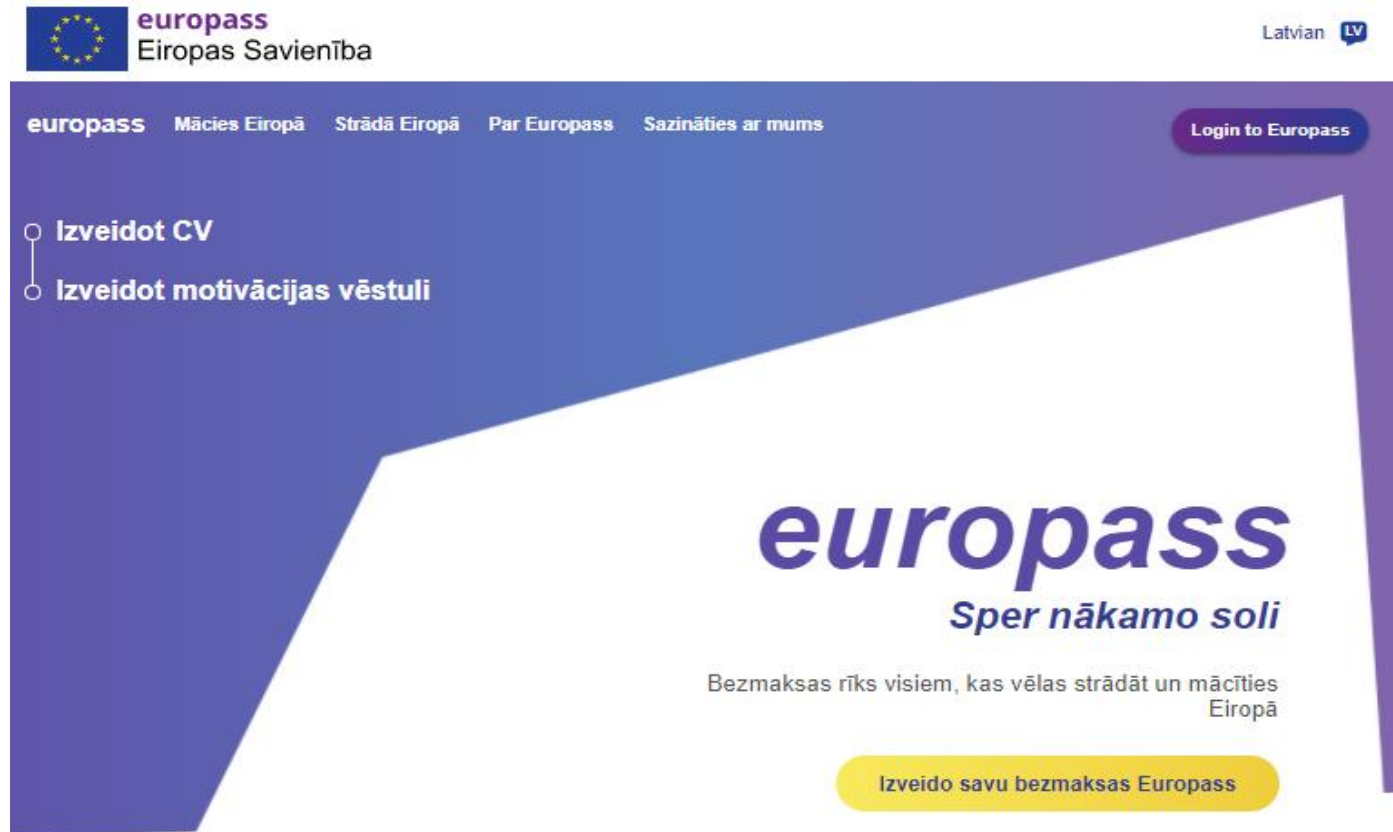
europass
Eiropas Savienība

Latvian LV

europass Mācies Eiropā Strādā Eiropā Par Europass Sazināties ar mums

Login to Europass

Izveidot CV

Izveidot motivācijas vēstuli

europass

Sper nākamo soli

Bezmaksas rīks visiem, kas vēlas strādāt un mācīties Eiropā

Izveido savu bezmaksas Europass